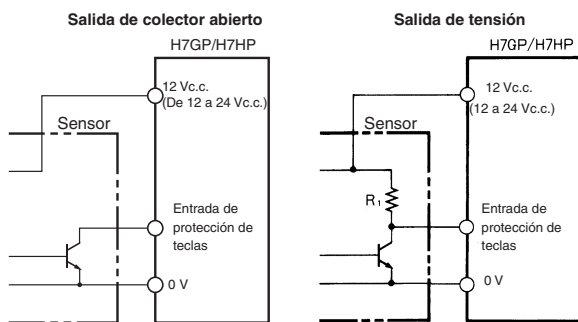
Salida de colector abierto

H7GP/H7HP

12 Vc.c.
(De 12 a 24 Vc.c.)

Sensor

Entrada de protección de teclas

0 V

Salida de tensión

H7GP/H7HP

12 Vc.c.
(12 a 24 Vc.c.)

Sensor

$R_1$

Entrada de protección de teclas

0 V